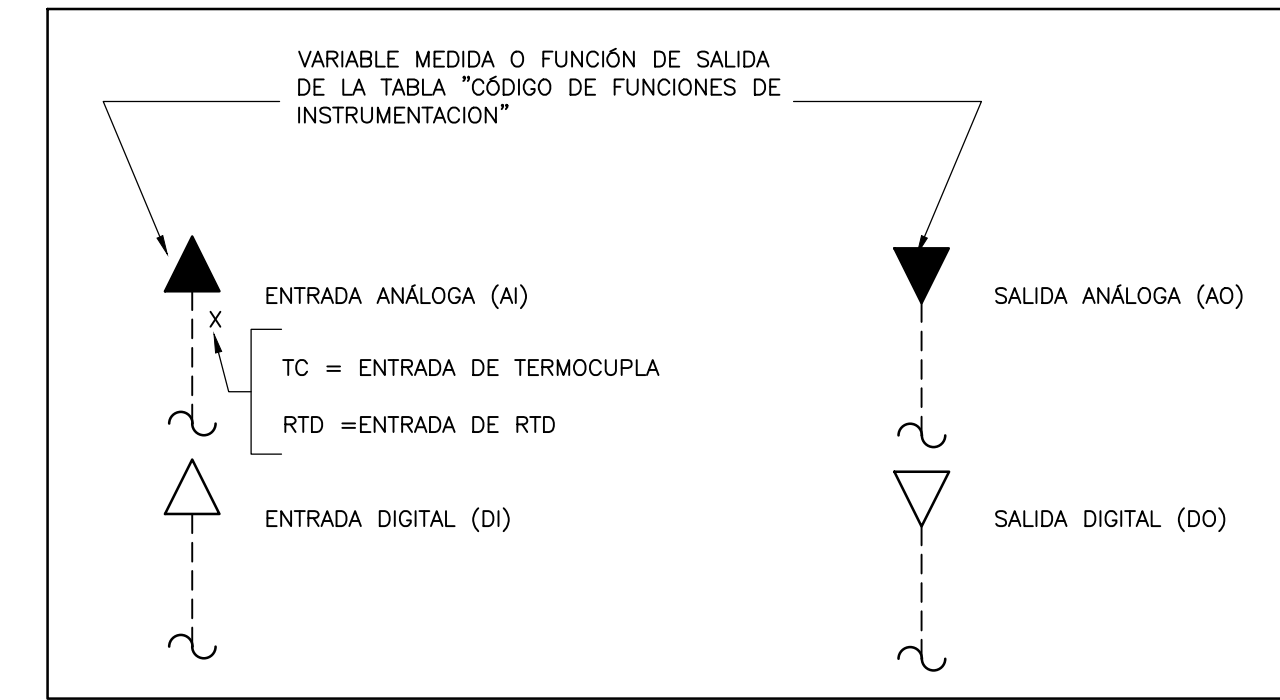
VARIABLE MEDIDA O FUNCIÓN DE SALIDA DE LA TABLA "CÓDIGO DE FUNCIONES DE INSTRUMENTACION"

ENTRADA ANÁLOGA (AI)

X

TC = ENTRADA DE TERMOCUPLA

RTD =ENTRADA DE RTD

ENTRADA DIGITAL (DI)

SALIDA ANÁLOGA (AO)

SALIDA DIGITAL (DO)